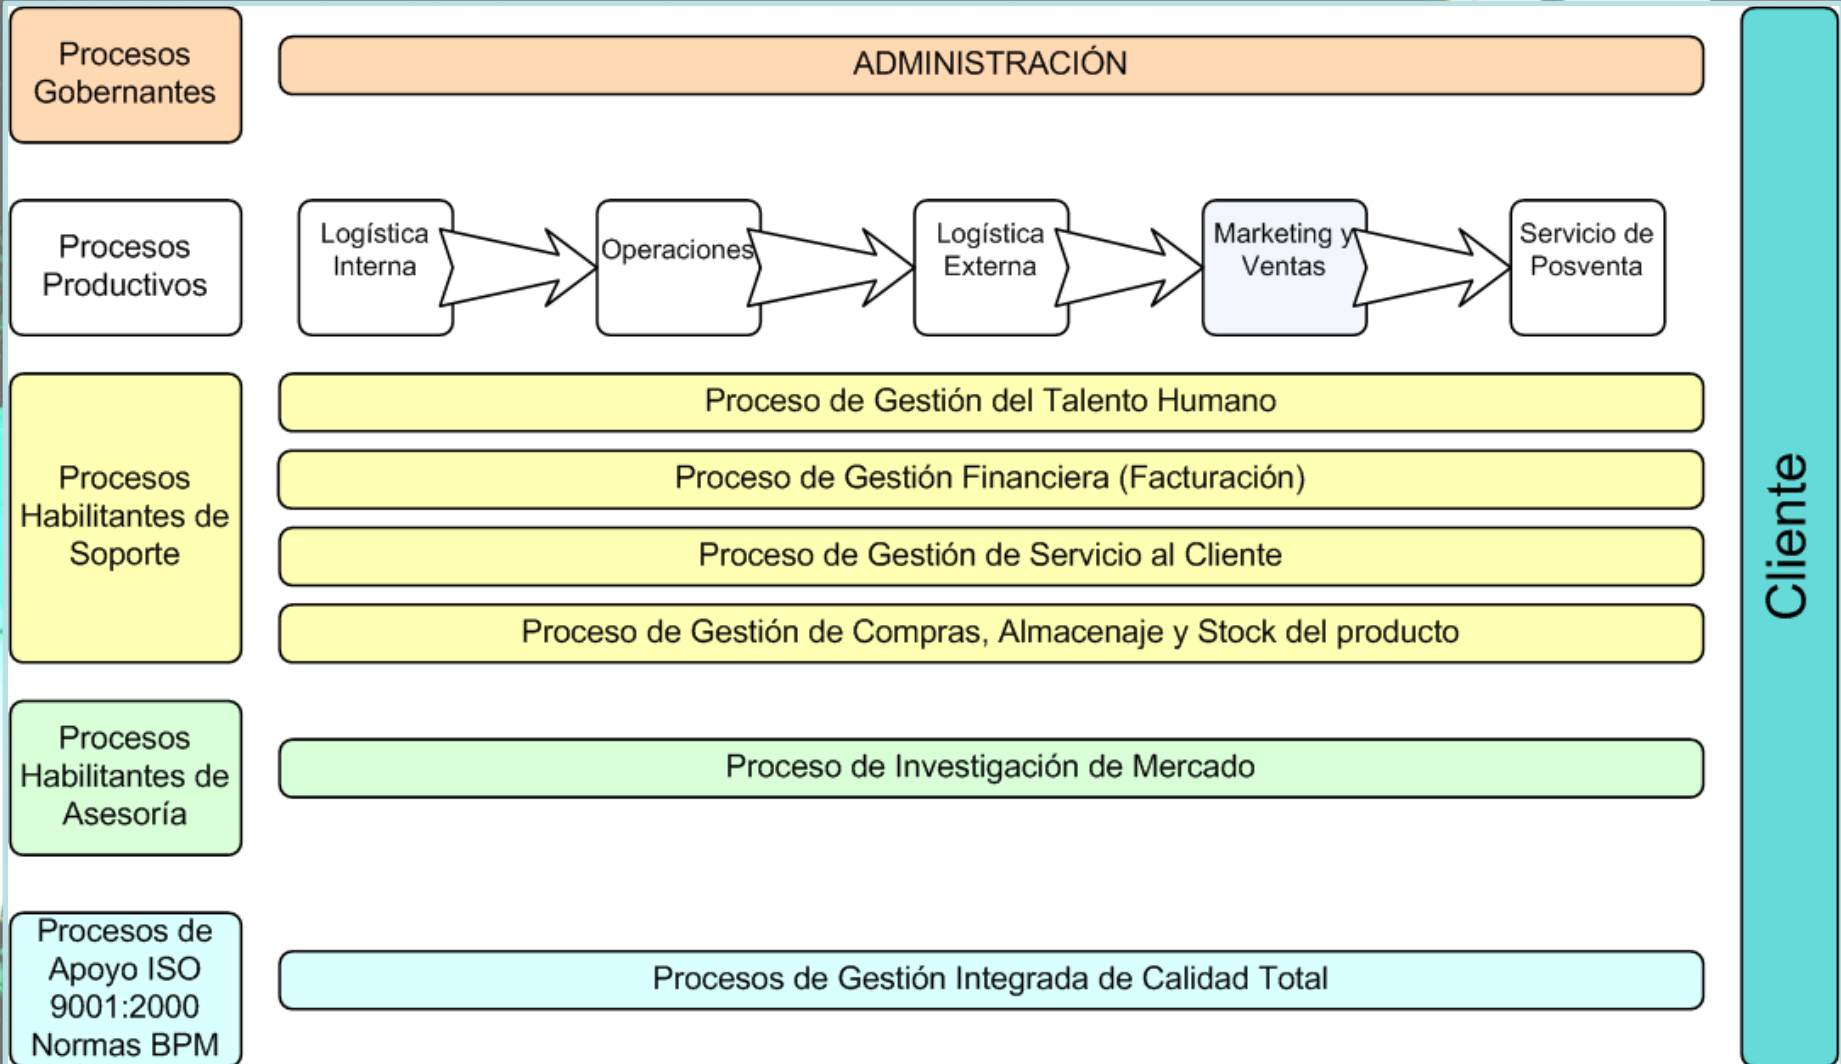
Procesos Gobernantes

ADMINISTRACIÓN

Procesos Productivos

Logística Interna

Operaciones

Logística Externa

Marketing y Ventas

Servicio de Posventa

Procesos Habilitantes de Soporte

Proceso de Gestión del Talento Humano

Proceso de Gestión Financiera (Facturación)

Proceso de Gestión de Servicio al Cliente

Proceso de Gestión de Compras, Almacenaje y Stock del producto

Procesos Habilitantes de Asesoría

Proceso de Investigación de Mercado

Procesos de Apoyo ISO 9001:2000 Normas BPM

Procesos de Gestión Integrada de Calidad Total

Cliente